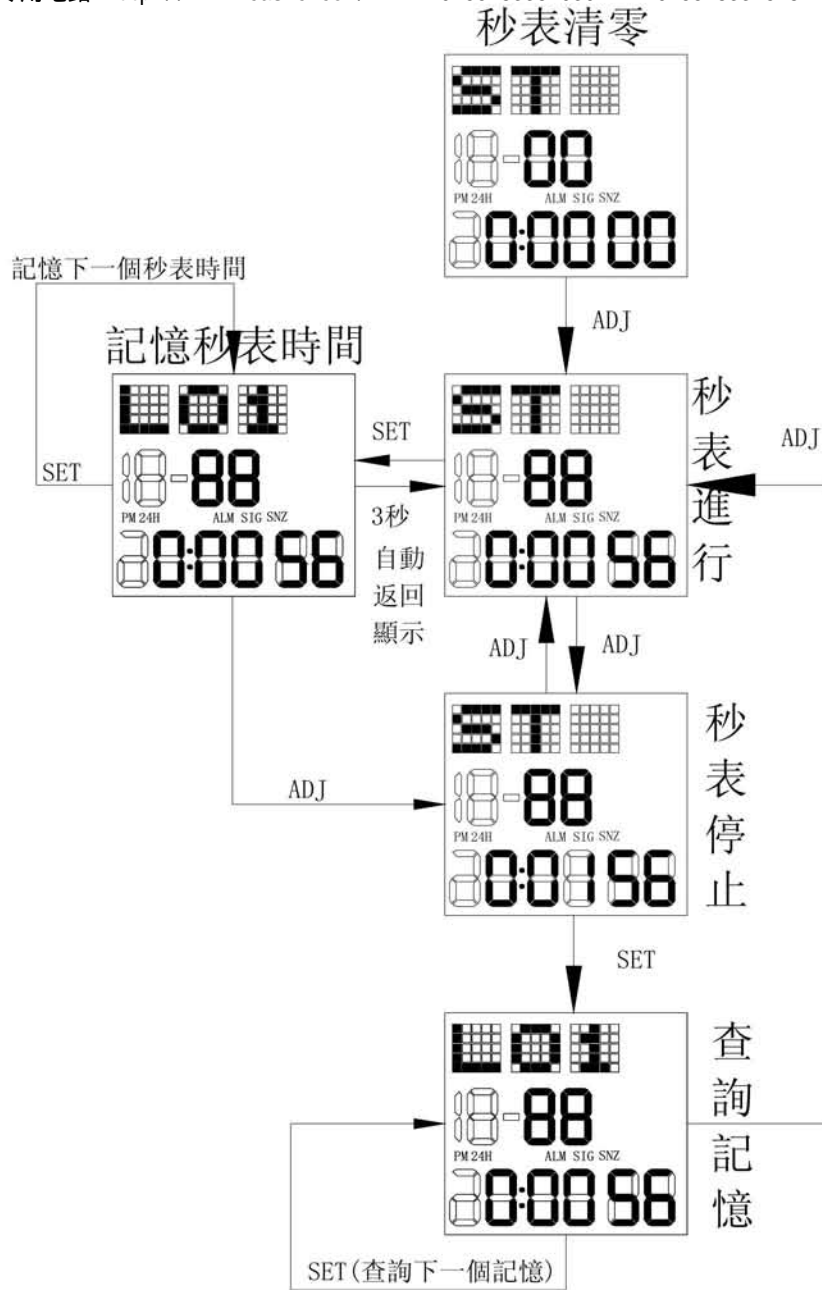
秒表清零

ST

-00

PM 24H ALM SIG SNZ

0:00 00

記憶下一個秒表時間

ADJ

記憶秒表時間

L01

-88

PM 24H ALM SIG SNZ

0:00 56

SET

SET

3秒
自動
返回
顯示

ST

-88

PM 24H ALM SIG SNZ

0:00 56

秒
表
進
行

ADJ

ADJ

ADJ

ADJ

ST

-88

PM 24H ALM SIG SNZ

0:0 56

秒
表
停
止

SET

L01

-88

PM 24H ALM SIG SNZ

0:00 56

查
詢
記
憶

SET(查詢下一個記憶)